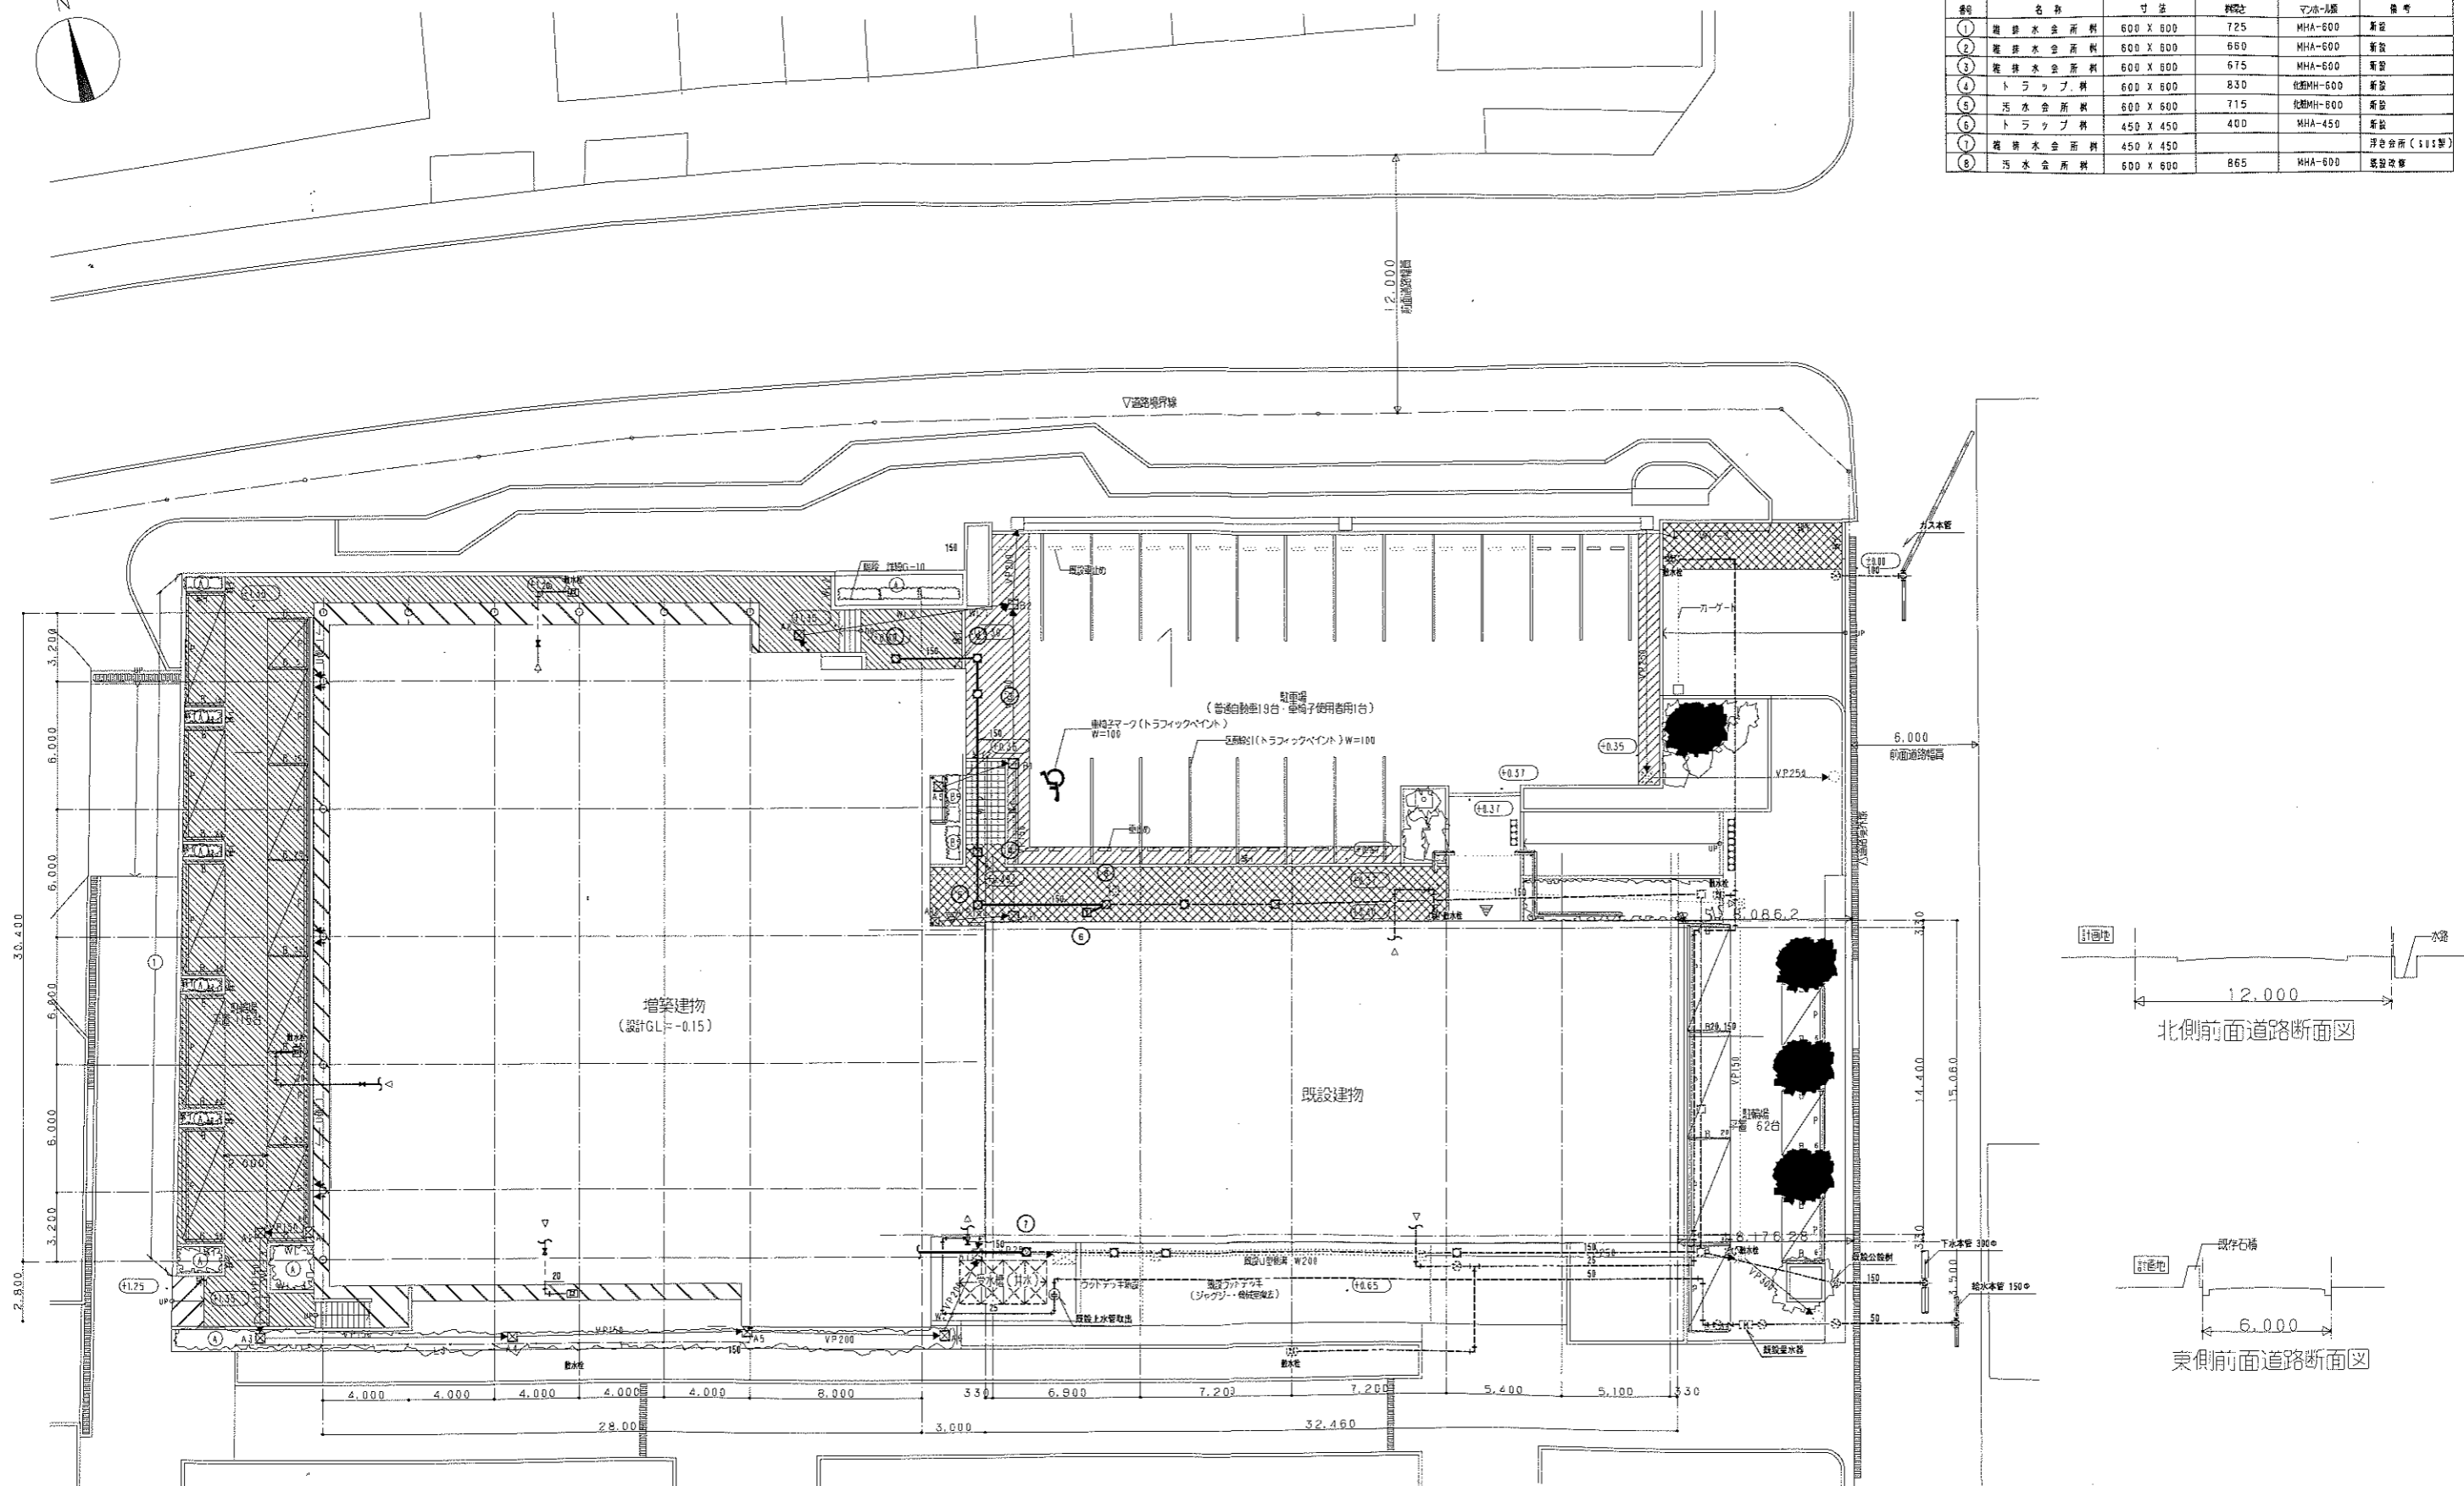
| 番号 | 名称 | 寸法 | 桝深さ | マンホール蓋 | 備考 |
|---|---|---|---|---|---|
| ① | 雨排水会所桝 | 600 X 600 | 725 | MHA-600 | 新設 |
| ② | 雨排水会所桝 | 600 X 600 | 660 | MHA-600 | 新設 |
| ③ | 雨排水会所桝 | 600 X 600 | 675 | MHA-600 | 新設 |
| ④ | トラップ桝 | 600 X 600 | 830 | 化粧MH-600 | 新設 |
| ⑤ | 汚水会所桝 | 600 X 600 | 715 | 化粧MH-600 | 新設 |
| ⑥ | トラップ桝 | 450 X 450 | 400 | MHA-450 | 新設 |
| ⑦ | 雨排水会所桝 | 450 X 450 | | | 浮き会所(SUS製) |
| ⑧ | 汚水会所桝 | 600 X 600 | 865 | MHA-600 | 既設改修 |

12.000
前面道路幅員

▽道路境界線

ガス本管

既設 側溝G-10

既設車止め

駐車場
(普通自動車19台・車椅子使用者用1台)

車椅子マーク(トラフィックペイント)
W=100

区画線(トラフィックペイント)W=100

車止め

カーゲート

6.000
前面道路幅員

VP250

VP150

+0.37
+0.37
+0.35
+0.35
±0.00

散水栓

増築建物
(設計GL=-0.15)

既設建物

駐輪場
62台

駐輪場

受水槽(井水)

ウッドデッキ新設

既設ウッドデッキ
(ジャグジー・舗装撤去)

既設上水管取出

既設U型側溝 W200

既設公設桝

既設量水器

下水本管 300φ

給水本管 150φ

+0.65
+1.25
+1.35
+1.95

VP200

3.200
6.000
6.000
6.000
6.000
3.200
30.400
2.800

4.000 4.000 4.000 4.000 4.000 8.000 330 6.900 7.200 7.200 5.400 5.100 330

28.000
3.000
32.460

330
14.400
15.060
330
4.500

計画地
水路
12.000
北側前面道路断面図

計画地
既存石積
6.000
東側前面道路断面図